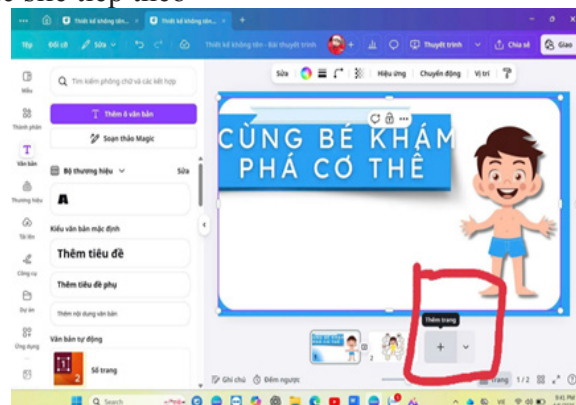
slide tiếp theo

Thiết kế không tên

Thiết kế không tên

Tệp
Đổi cỡ
Sửa
Thiết kế không tên - Bài thuyết trình
Thuyết trình
Chia sẻ
Giao

Sửa
Hiệu ứng
Chuyển động
Vị trí

Mẫu
Thành phần
Văn bản
Thương hiệu
Tải lên
Công cụ
Dự án
Ứng dụng

Tìm kiếm phông chữ và các kết hợp
Thêm ô văn bản
Soạn thảo Magic
Bộ thương hiệu
Sửa
Kiểu văn bản mặc định
Thêm tiêu đề
Thêm tiêu đề phụ
Thêm nội dung văn bản
Văn bản tự động
Số trang

CÙNG BÉ KHÁM PHÁ CƠ THỂ

Thêm trang
Ghi chú
Đếm ngược
Trang 1 / 2

Search